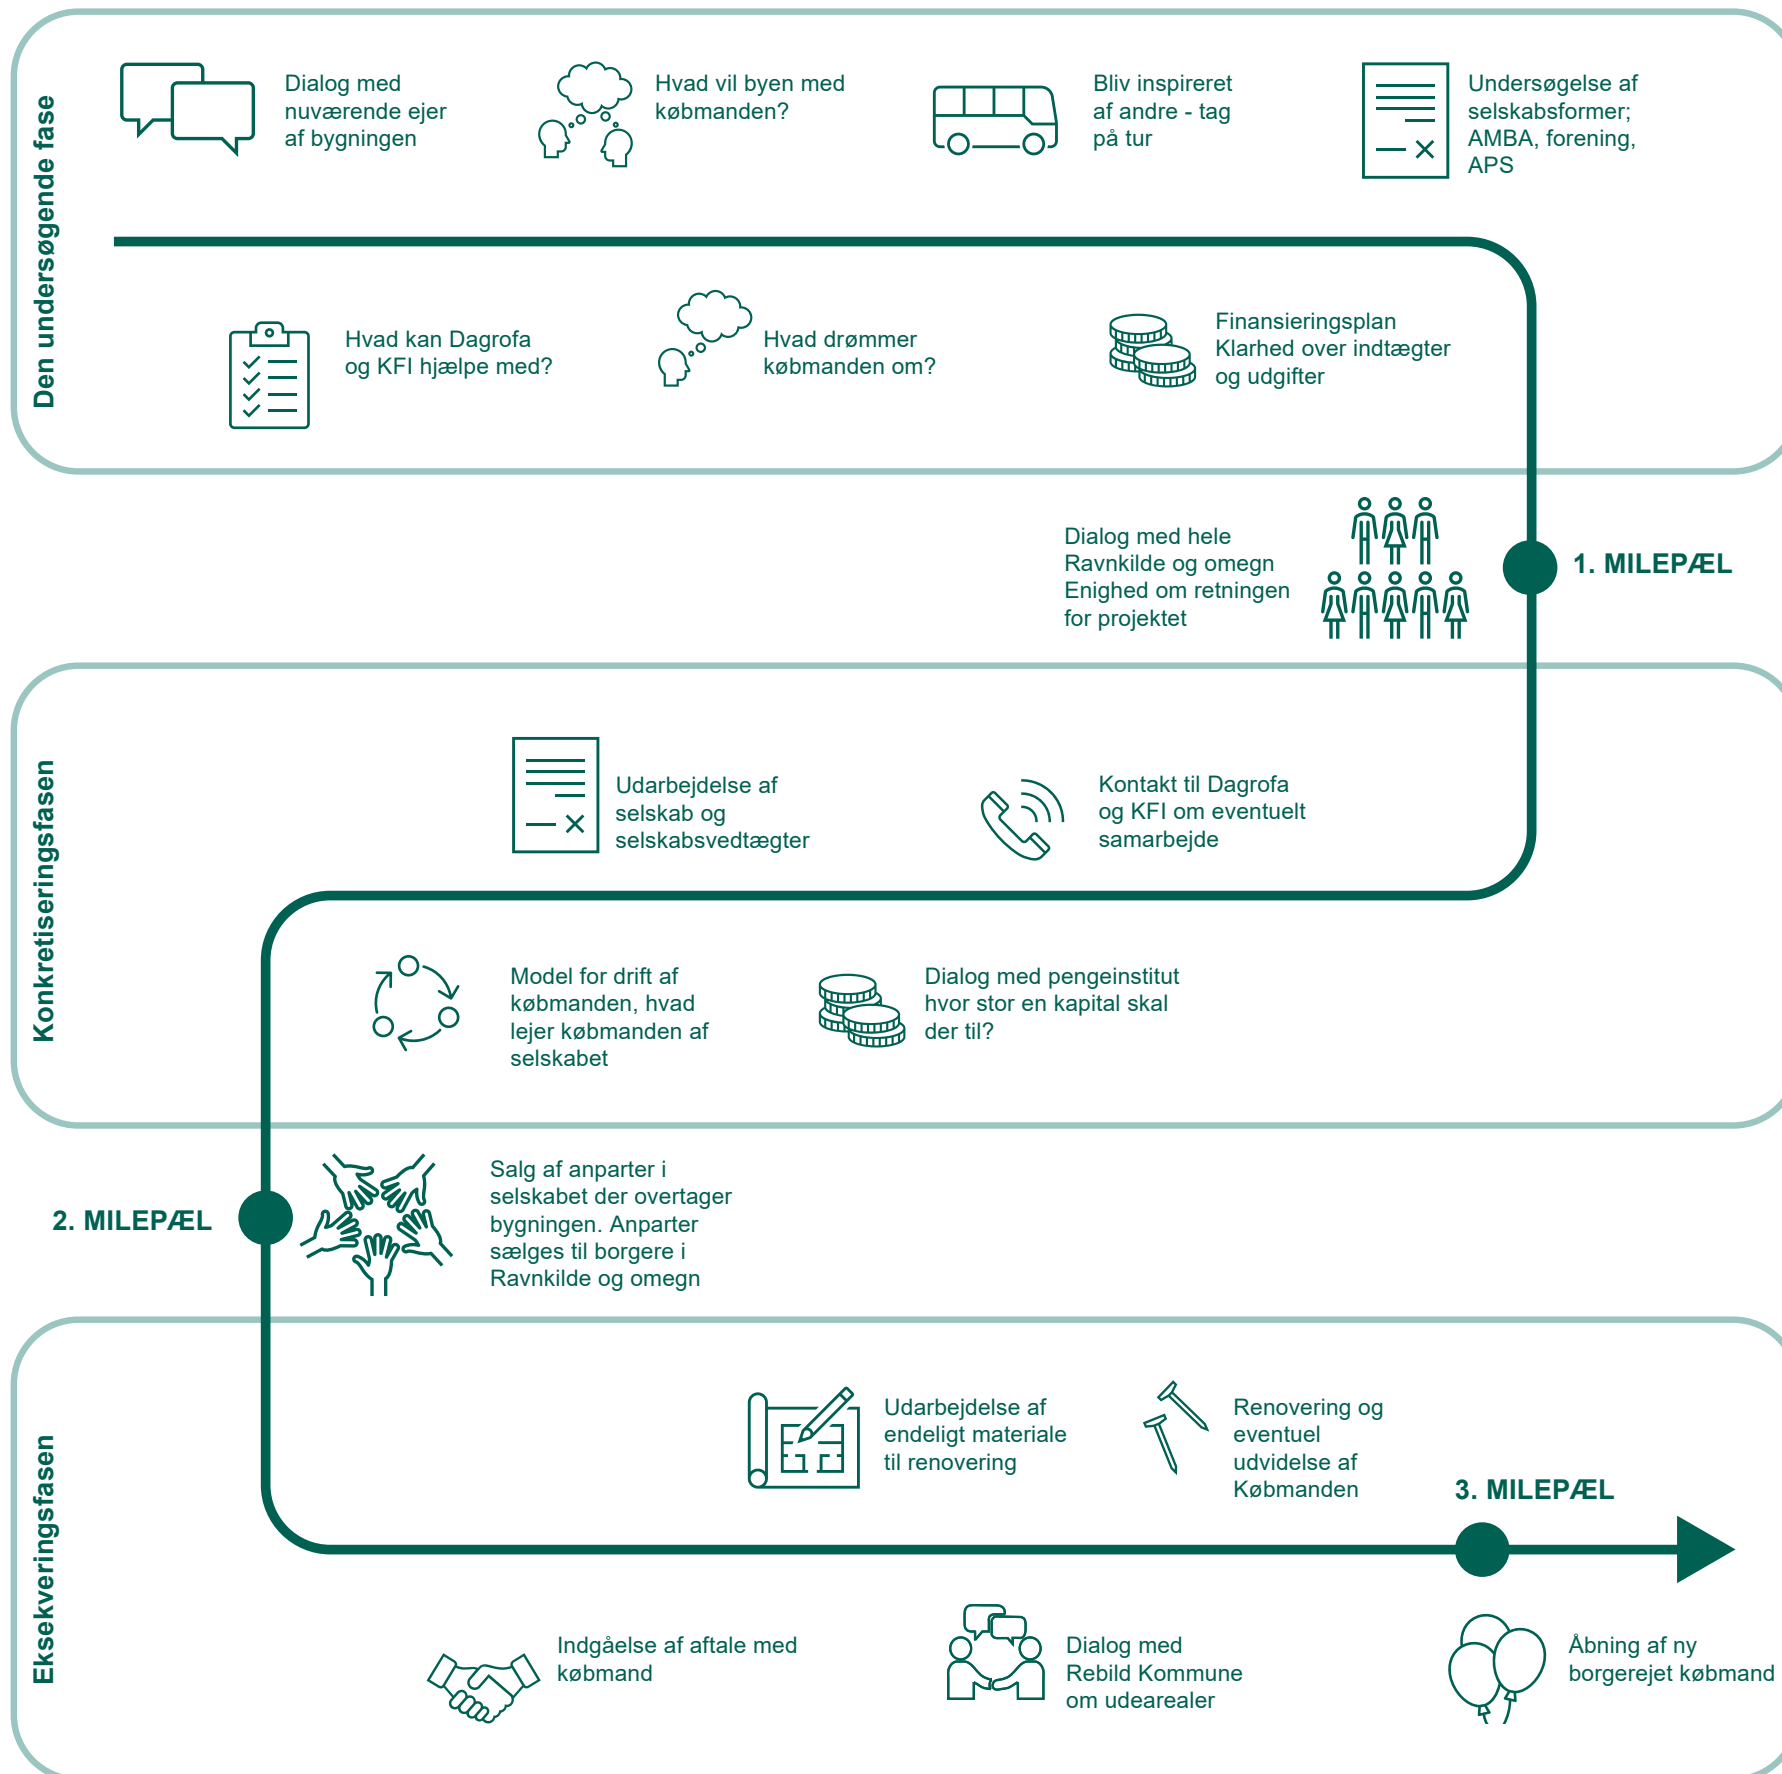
Den undersøgende fase

Dialog med nuværende ejer af bygningen

Hvad vil byen med købmanden?

Bliv inspireret af andre - tag på tur

Undersøgelse af selskabsformer; AMBA, forening, APS

Hvad kan Dagrofa og KFI hjælpe med?

Hvad drømmer købmanden om?

Finansieringsplan Klarhed over indtægter og udgifter

Dialog med hele Ravnkilde og omegn Enighed om retningen for projektet

1. MILEPÆL

Konkretiseringsfasen

Udarbejdelse af selskab og selskabsvedtægter

Kontakt til Dagrofa og KFI om eventuelt samarbejde

Model for drift af købmanden, hvad lejer købmanden af selskabet

Dialog med pengeinstitut hvor stor en kapital skal der til?

2. MILEPÆL

Salg af anparter i selskabet der overtager bygningen. Anparter sælges til borgere i Ravnkilde og omegn

Eksekveringsfasen

Udarbejdelse af endeligt materiale til renovering

Renovering og eventuel udvidelse af Købmanden

3. MILEPÆL

Indgåelse af aftale med købmand

Dialog med Rebild Kommune om udearealer

Åbning af ny borgerejet købmand